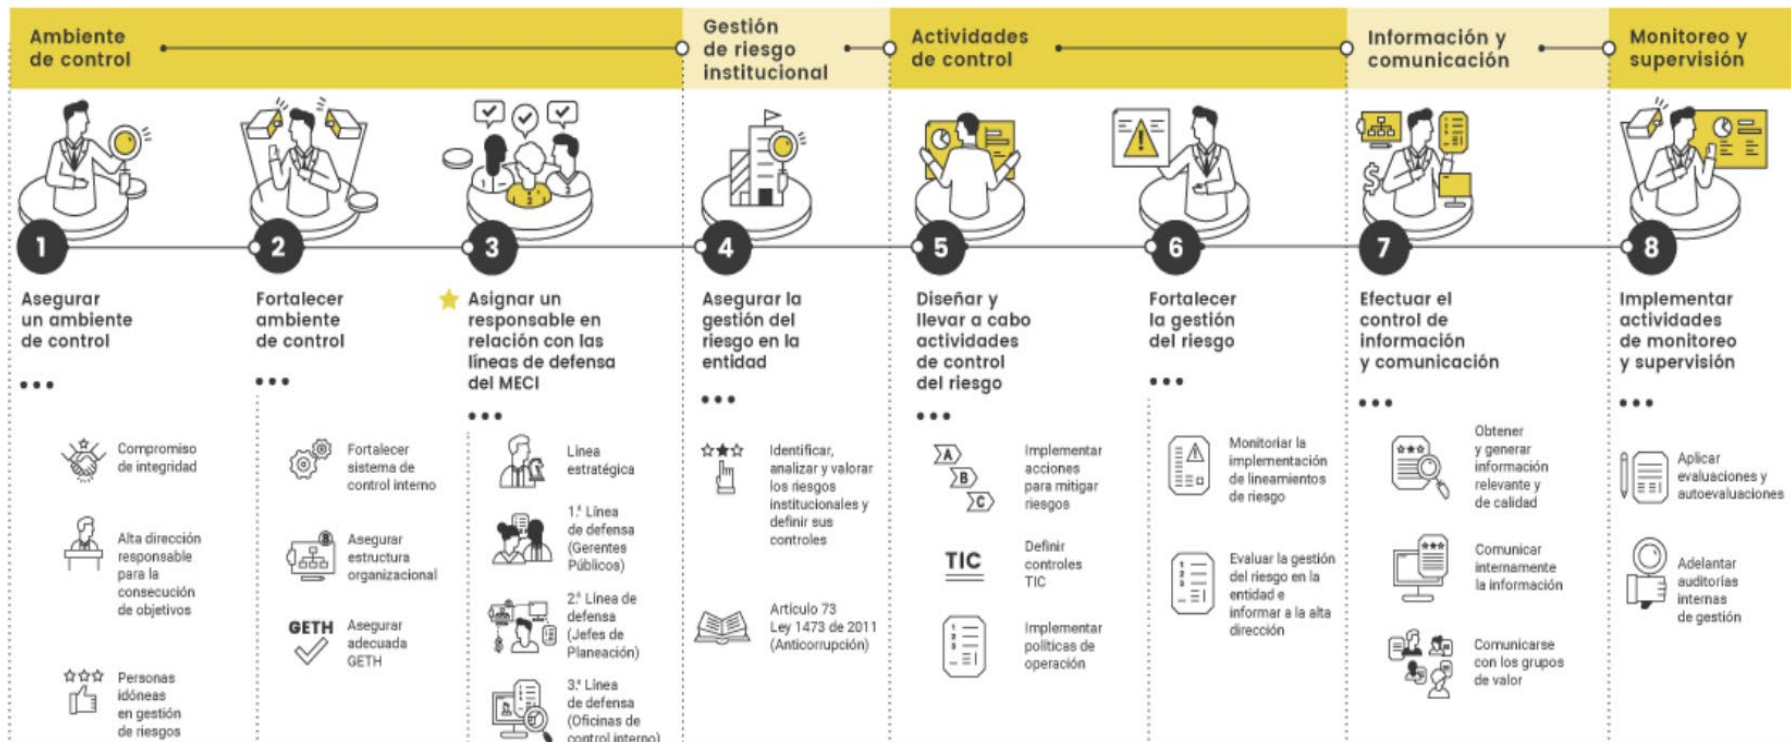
Ambiente de control

Gestión de riesgo institucional

Actividades de control

Información y comunicación

Monitoreo y supervisión

1

Asegurar un ambiente de control

Compromiso de integridad

Alta dirección responsable para la consecución de objetivos

Personas idóneas en gestión de riesgos

2

Fortalecer ambiente de control

Fortalecer sistema de control interno

Asegurar estructura organizacional

GETH

Asegurar adecuada GETH

3

Asignar un responsable en relación con las líneas de defensa del MECI

Línea estratégica

1.ª Línea de defensa (Gerentes Públicos)

2.ª Línea de defensa (Jefes de Planeación)

3.ª Línea de defensa (Oficinas de control interno)

4

Asegurar la gestión del riesgo en la entidad

Identificar, analizar y valorar los riesgos institucionales y definir sus controles

Artículo 73 Ley 1473 de 2011 (Anticorrupción)

5

Diseñar y llevar a cabo actividades de control del riesgo

A B C

Implementar acciones para mitigar riesgos

TIC

Definir controles TIC

Implementar políticas de operación

6

Fortalecer la gestión del riesgo

Monitorizar la implementación de lineamientos de riesgo

Evaluar la gestión del riesgo en la entidad e informar a la alta dirección

7

Efectuar el control de información y comunicación

Obtener y generar información relevante y de calidad

Comunicar internamente la información

Comunicarse con los grupos de valor

8

Implementar actividades de monitoreo y supervisión

Aplicar evaluaciones y autoevaluaciones

Adelantar auditorías internas de gestión